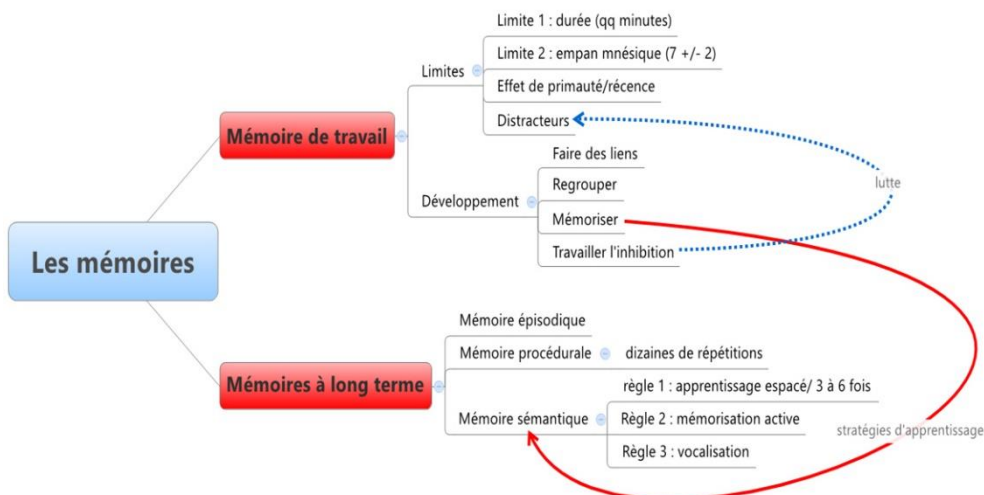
Les mémoires

Mémoire de travail

Limites

Limite 1 : durée (qq minutes)

Limite 2 : empan mnésique (7 +/- 2)

Effet de primauté/récence

Distracteurs

Développement

Faire des liens

Regrouper

Mémoriser

Travailler l'inhibition

lutte

Mémoires à long terme

Mémoire épisodique

Mémoire procédurale

dizaines de répétitions

Mémoire sémantique

règle 1 : apprentissage espacé/ 3 à 6 fois

Règle 2 : mémorisation active

Règle 3 : vocalisation

stratégies d'apprentissage